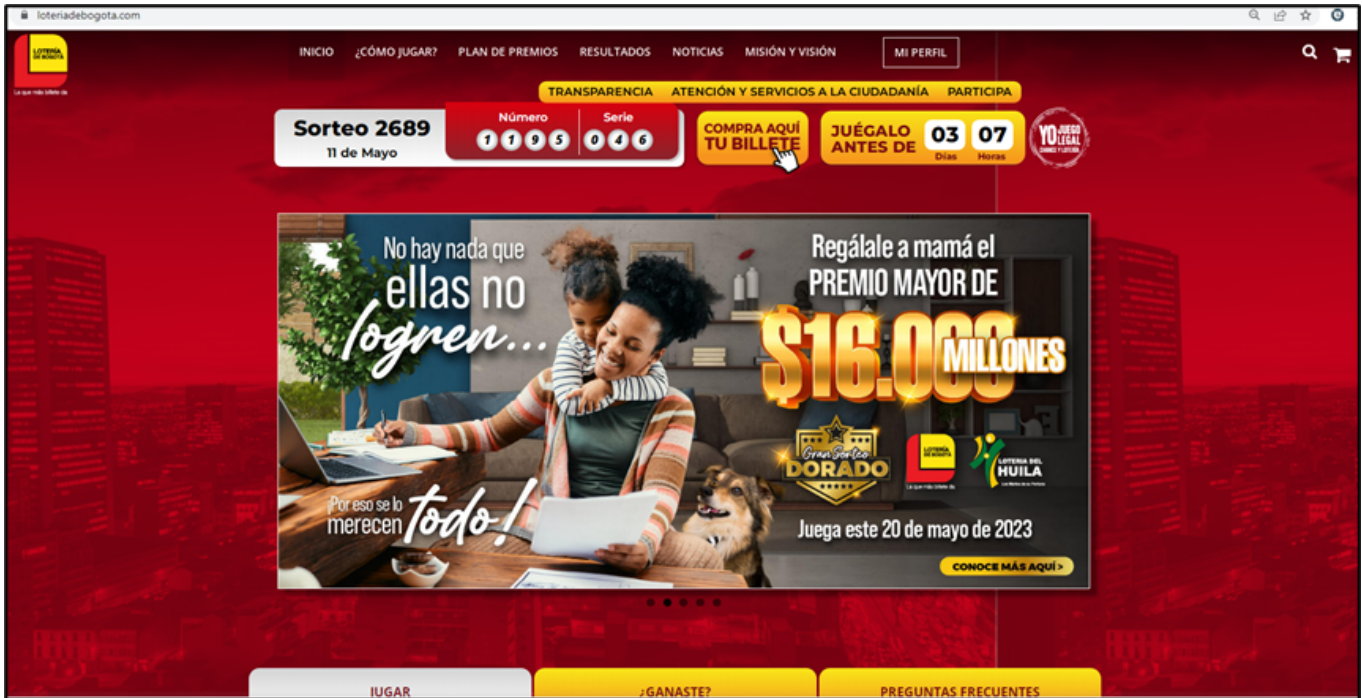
loteriadebogota.com

LOTERÍA DE BOGOTÁ
La que más billete da

INICIO ¿CÓMO JUGAR? PLAN DE PREMIOS RESULTADOS NOTICIAS MISIÓN Y VISIÓN MI PERFIL

TRANSPARENCIA ATENCIÓN Y SERVICIOS A LA CIUDADANÍA PARTICIPA

Sorteo 2689
11 de Mayo

Número
1 1 9 5

Serie
0 4 6

COMPRA AQUÍ TU BILLETE

JUÉGALO ANTES DE 03 Días 07 Horas

YO JUEGO LEGAL

No hay nada que ellas no logren...

¡Por eso se lo merecen todo!

Regálale a mamá el PREMIO MAYOR DE $16.000 MILLONES

Gran Sorteo DORADO

LOTERÍA DE BOGOTÁ
La que más billete da

LOTERÍA DEL HUILA

Juega este 20 de mayo de 2023

CONOCE MÁS AQUÍ >

JUGAR ¿GANASTE? PREGUNTAS FRECUENTES